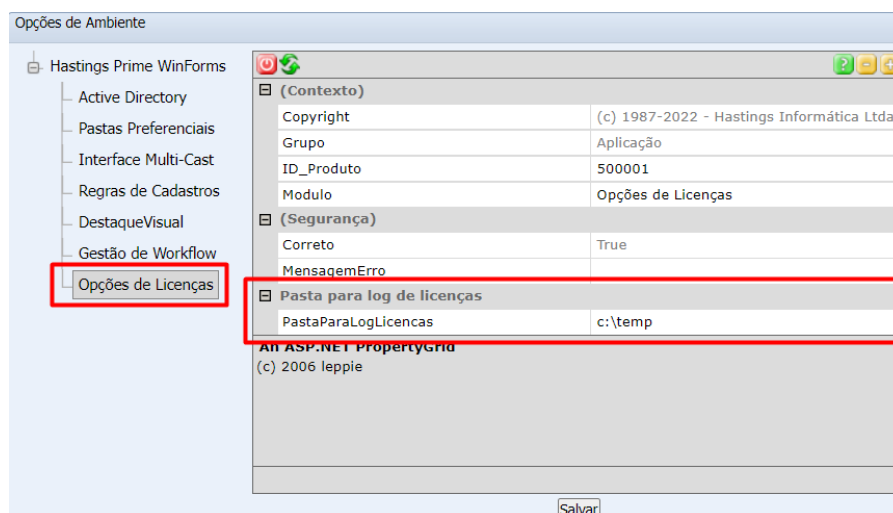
Opções de Ambiente

Hastings Prime WinForms
Active Directory
Pastas Preferenciais
Interface Multi-Cast
Regras de Cadastros
DestaqueVisual
Gestão de Workflow
Opções de Licenças

| ⊟ (Contexto) | |
|---|---|
| Copyright | (c) 1987-2022 - Hastings Informática Ltda |
| Grupo | Aplicação |
| ID_Produto | 500001 |
| Modulo | Opções de Licenças |
| ⊟ (Segurança) | |
| Correto | True |
| MensagemErro | |
| ⊟ Pasta para log de licenças | |
| PastaParaLogLicencas | c:\temp |

An ASP.NET PropertyGrid
(c) 2006 leppie

Salvar